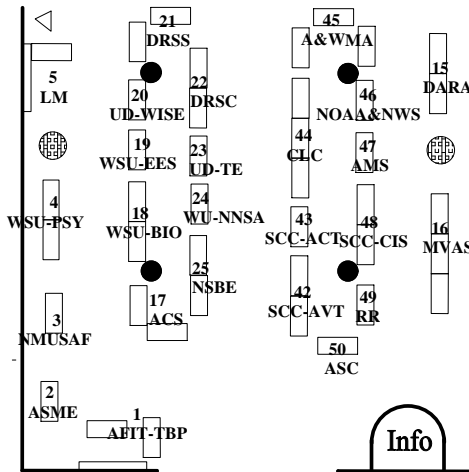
21
DRSS

45
A&WMA

15
DARA

5
LM

20
UD-WISE

22
DRSC

46
NOAA&NWS

19
WSU-EES

23
UD-TE

44
CLC

47
AMS

4
WSU-PSY

18
WSU-BIO

24
WU-NNSA

43
SCC-ACT

48
SCC-CIS

16
MVAS

25
NSBE

17
ACS

42
SCC-AVT

49
RR

3
NMUSAF

50
ASC

2
ASME

1
AFIT-TBP

Info